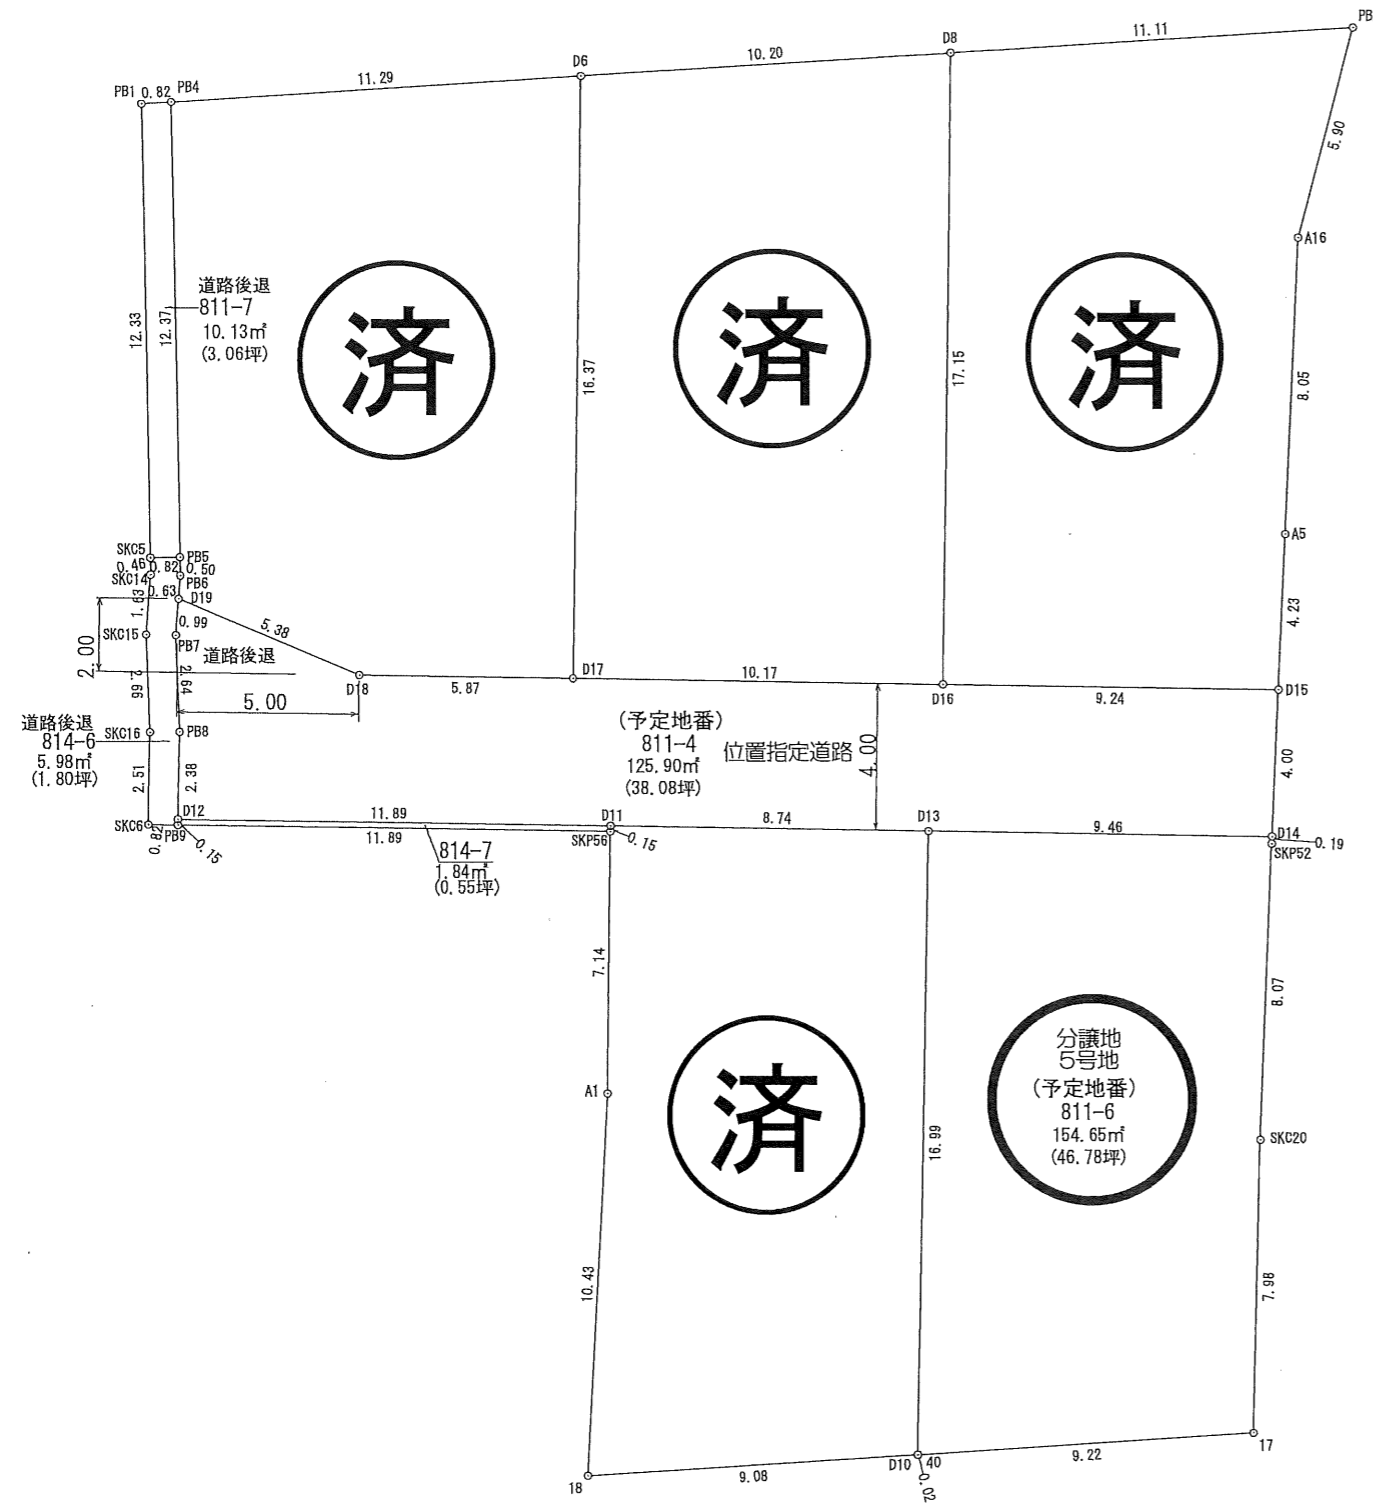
PB
11.11
D8
10.20
D6
11.29
PB1 0.82 PB4
5.90
A16
道路後退
811-7
10.13㎡
(3.06坪)
12.33
12.37
済
16.37
済
17.15
済
8.05
A5
SKC5 PB5
0.46 0.82 0.50
SKC14 PB6
0.63 D19
1.63
SKC15
0.99
PB7
5.38
道路後退
2.00
4.23
D17
10.17
D18
5.87
D16
9.24
D15
2.66
2.64
5.00
道路後退
814-6
5.98㎡
(1.80坪)
SKC16
PB8
(予定地番)
811-4
125.90㎡
(38.08坪)
位置指定道路
4.00
4.00
2.51
2.38
D12
11.89
D11
8.74
D13
9.46
D14
SKC6 PB9
0.82
0.15
11.89
814-7
1.84㎡
(0.55坪)
SKP56
0.15
SKP52
0.19
7.14
8.07
分譲地
5号地
(予定地番)
811-6
154.65㎡
(46.78坪)
A1
済
16.99
SKC20
10.43
7.98
17
9.22
D10 40
0.02
9.08
18